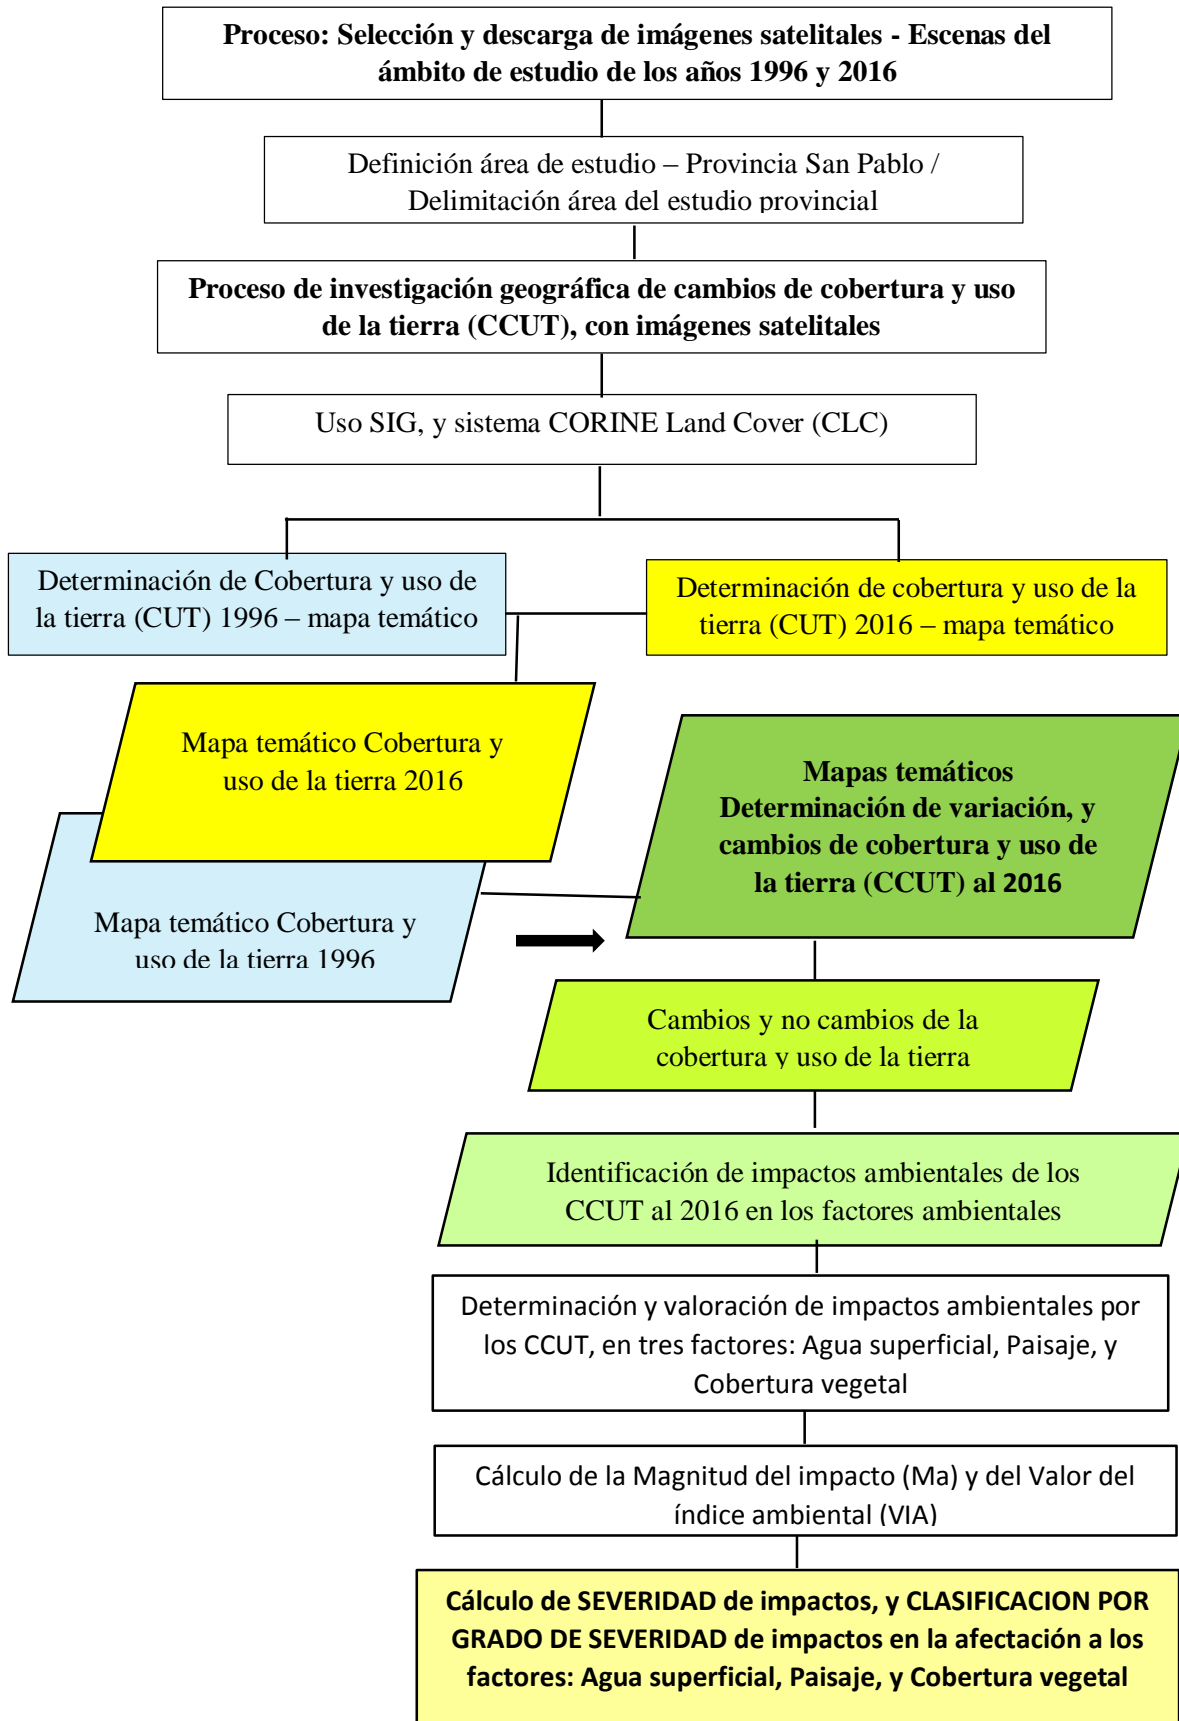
Proceso: Selección y descarga de imágenes satelitales - Escenas del ámbito de estudio de los años 1996 y 2016

Definición área de estudio – Provincia San Pablo / Delimitación área del estudio provincial

Proceso de investigación geográfica de cambios de cobertura y uso de la tierra (CCUT), con imágenes satelitales

Uso SIG, y sistema CORINE Land Cover (CLC)

Determinación de Cobertura y uso de la tierra (CUT) 1996 – mapa temático

Determinación de cobertura y uso de la tierra (CUT) 2016 – mapa temático

Mapa temático Cobertura y uso de la tierra 2016

Mapa temático Cobertura y uso de la tierra 1996

Mapas temáticos Determinación de variación, y cambios de cobertura y uso de la tierra (CCUT) al 2016

Cambios y no cambios de la cobertura y uso de la tierra

Identificación de impactos ambientales de los CCUT al 2016 en los factores ambientales

Determinación y valoración de impactos ambientales por los CCUT, en tres factores: Agua superficial, Paisaje, y Cobertura vegetal

Cálculo de la Magnitud del impacto (Ma) y del Valor del índice ambiental (VIA)

Cálculo de SEVERIDAD de impactos, y CLASIFICACION POR GRADO DE SEVERIDAD de impactos en la afectación a los factores: Agua superficial, Paisaje, y Cobertura vegetal